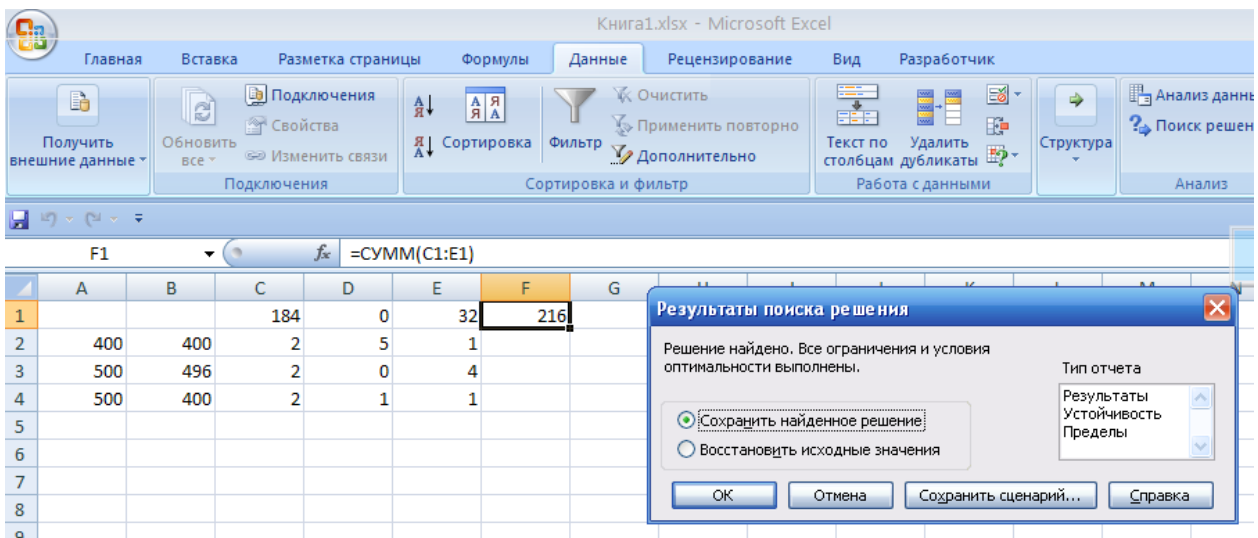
Книга1.xlsx - Microsoft Excel

Главная Вставка Разметка страницы Формулы Данные Рецензирование Вид Разработчик

Получить внешние данные
Обновить все
Подключения
Свойства
Изменить связи
Подключения

Сортировка
Фильтр
Очистить
Применить повторно
Дополнительно
Сортировка и фильтр

Текст по столбцам
Удалить дубликаты
Работа с данными

Структура

Анализ данны
Поиск решен
Анализ

F1
=СУММ(C1:E1)

| | A | B | C | D | E | F | G |
|---|---|---|---|---|---|---|---|
| 1 | | | 184 | 0 | 32 | 216 | |
| 2 | 400 | 400 | 2 | 5 | 1 | | |
| 3 | 500 | 496 | 2 | 0 | 4 | | |
| 4 | 500 | 400 | 2 | 1 | 1 | | |
| 5 | | | | | | | |
| 6 | | | | | | | |
| 7 | | | | | | | |
| 8 | | | | | | | |

Результаты поиска решения

Решение найдено. Все ограничения и условия оптимальности выполнены.

Тип отчета
Результаты
Устойчивость
Пределы

Сохранить найденное решение
Восстановить исходные значения

ОК
Отмена
Сохранить сценарий...
Справка